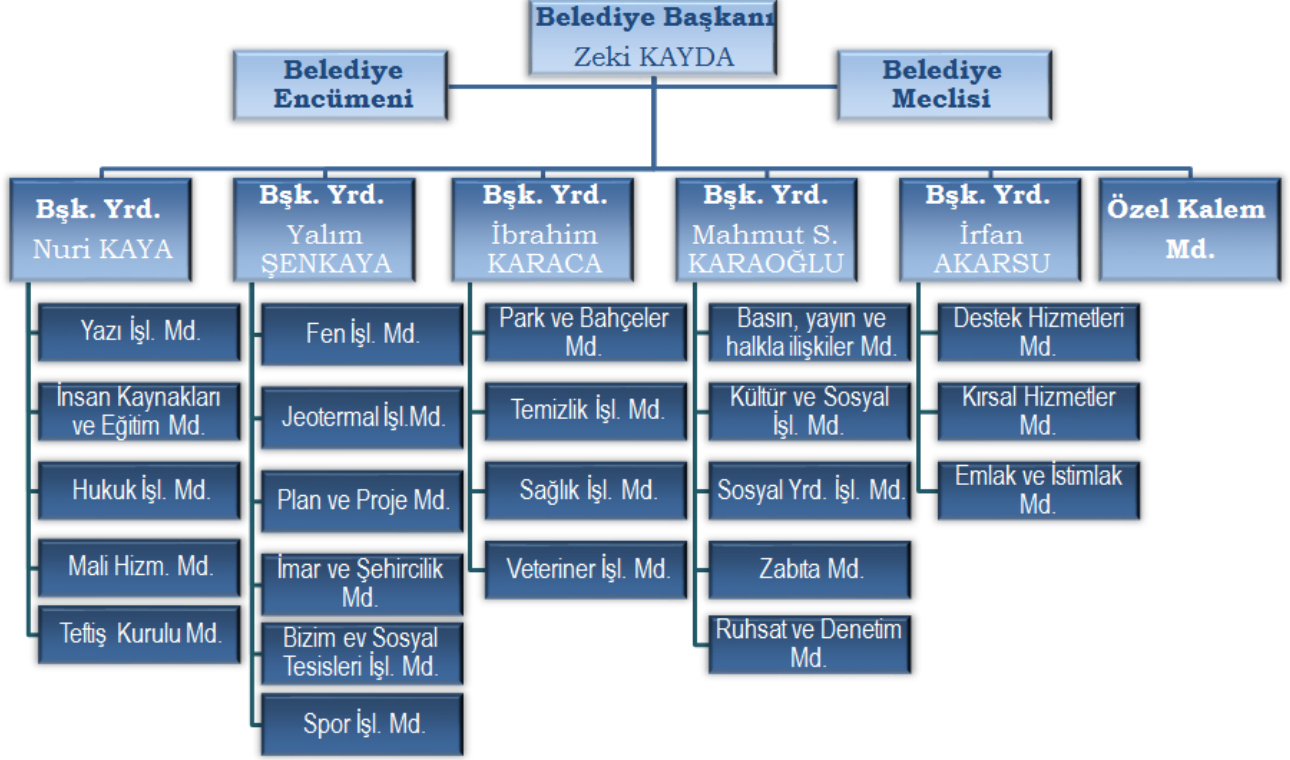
Belediye Başkanı
Zeki KAYDA

Belediye Encümeni

Belediye Meclisi

Bşk. Yrd.
Nuri KAYA

Yazı İşl. Md.

İnsan Kaynakları ve Eğitim Md.

Hukuk İşl. Md.

Mali Hizm. Md.

Teftiş Kurulu Md.

Bşk. Yrd.
Yalım ŞENKAYA

Fen İşl. Md.

Jeotermal İşl.Md.

Plan ve Proje Md.

İmar ve Şehircilik Md.

Bizim ev Sosyal Tesisleri İşl. Md.

Spor İşl. Md.

Bşk. Yrd.
İbrahim KARACA

Park ve Bahçeler Md.

Temizlik İşl. Md.

Sağlık İşl. Md.

Veteriner İşl. Md.

Bşk. Yrd.
Mahmut S. KARAOĞLU

Basın, yayın ve halkla ilişkiler Md.

Kültür ve Sosyal İşl. Md.

Sosyal Yrd. İşl. Md.

Zabıta Md.

Ruhsat ve Denetim Md.

Bşk. Yrd.
İrfan AKARSU

Destek Hizmetleri Md.

Kırsal Hizmetler Md.

Emlak ve İstimlak Md.

Özel Kalem Md.